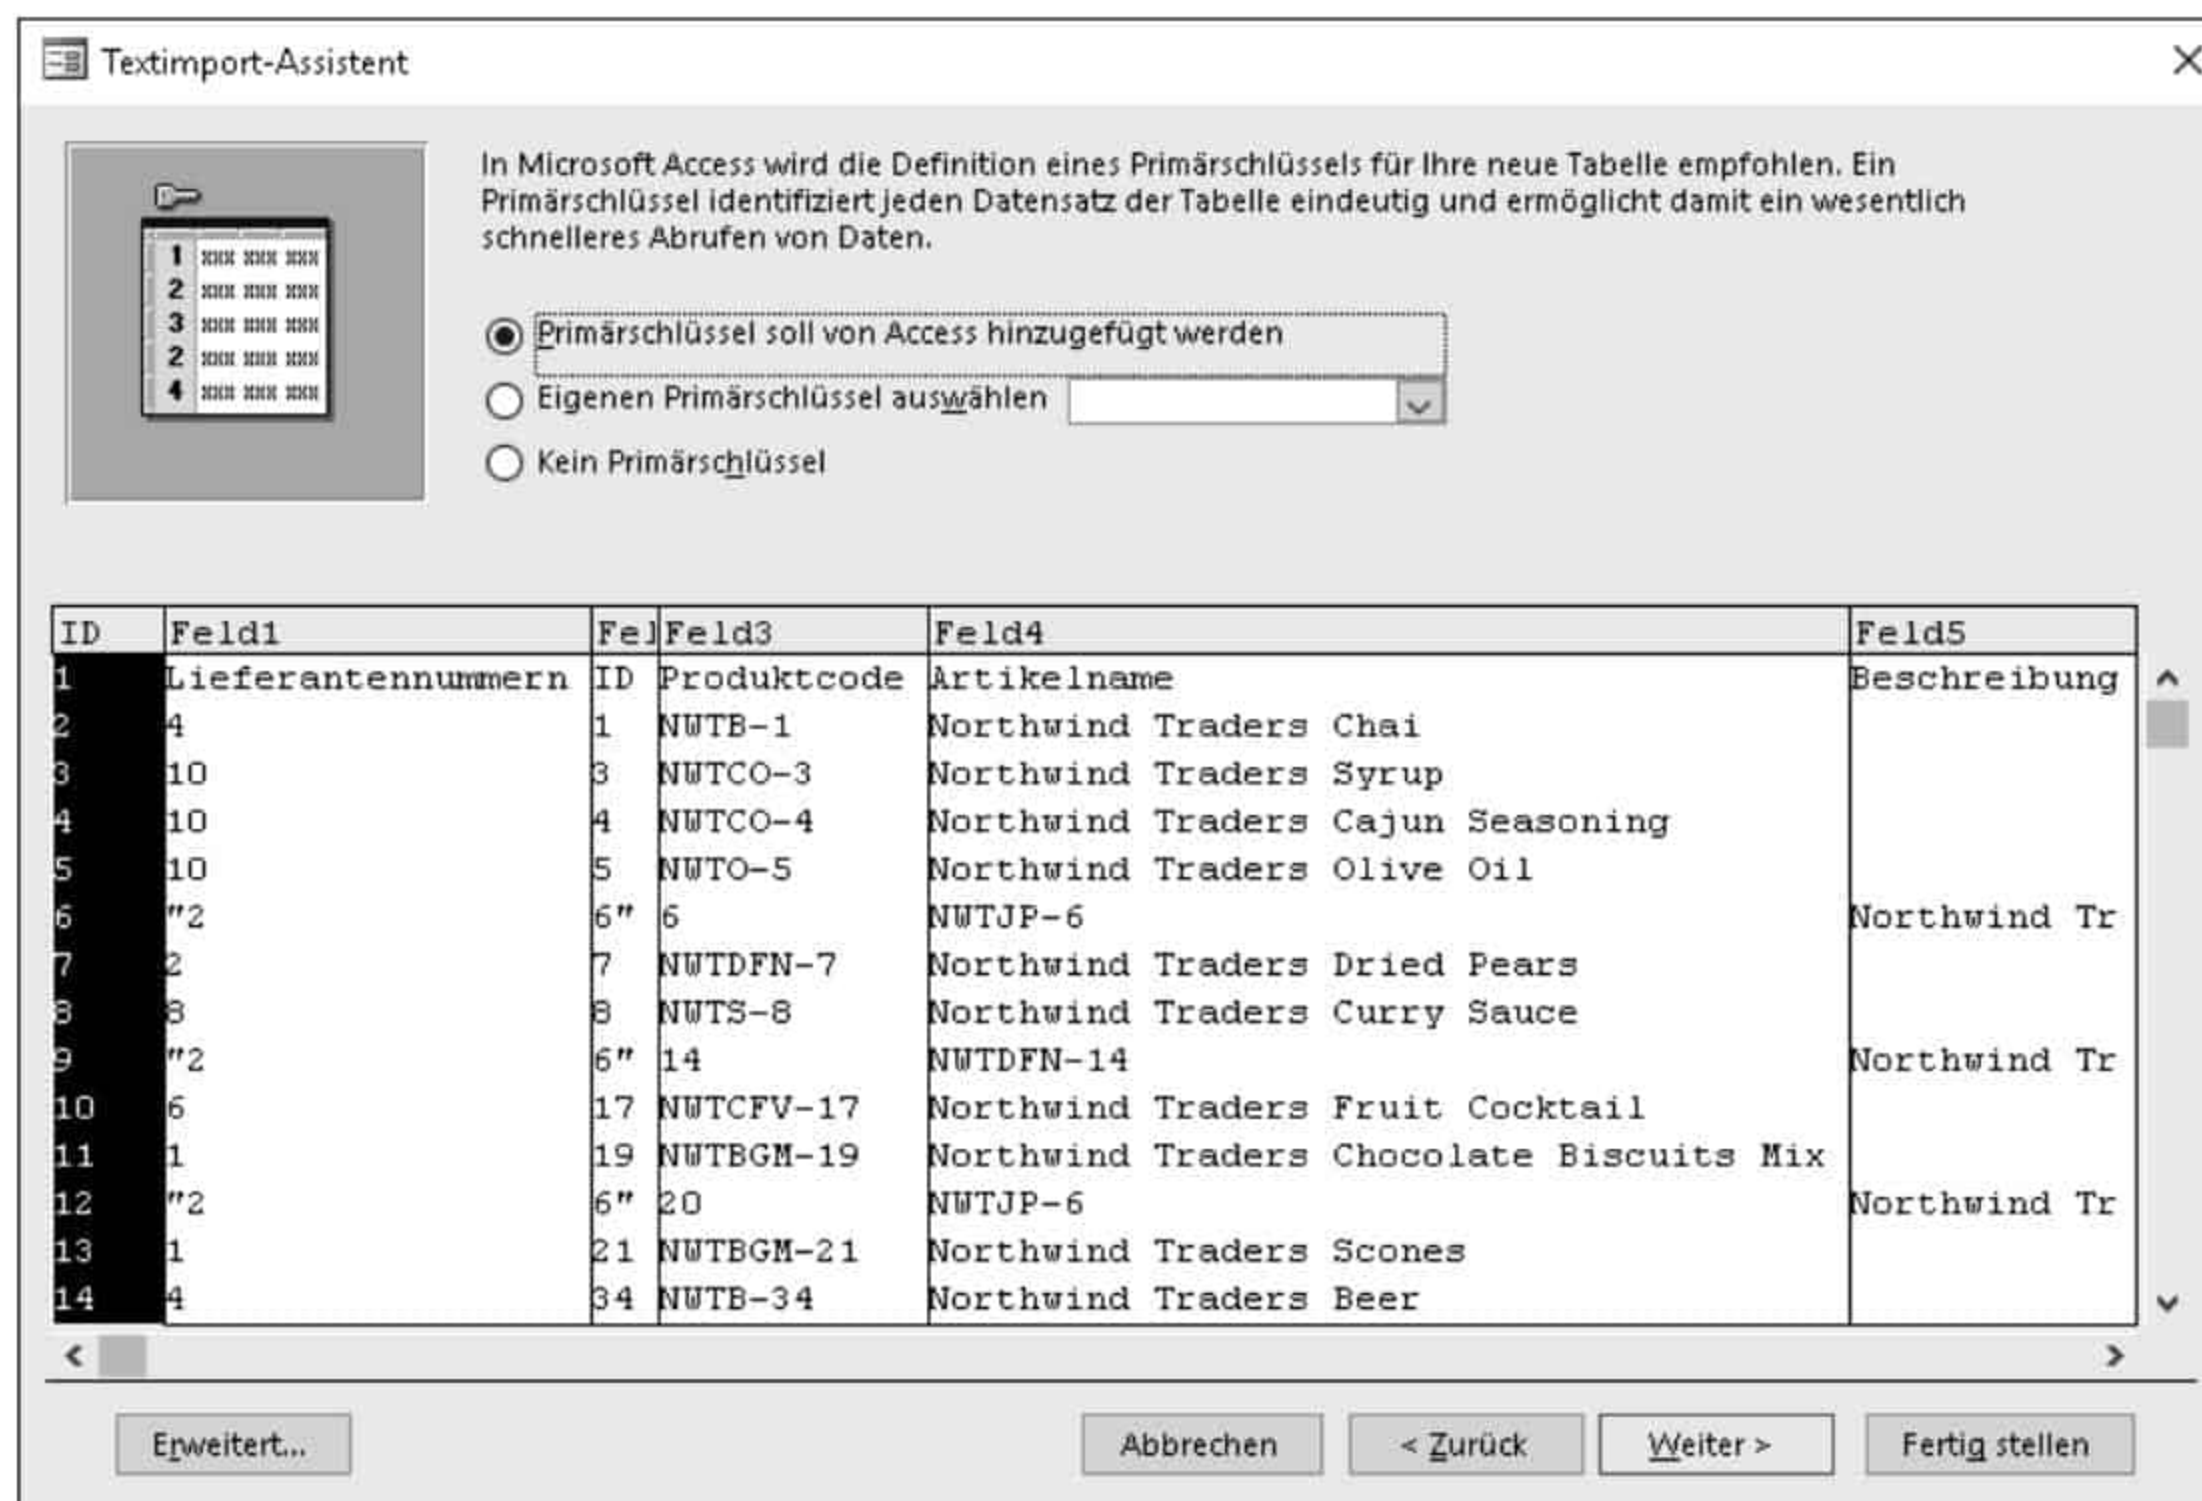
Textimport-Assistent

In Microsoft Access wird die Definition eines Primärschlüssels für Ihre neue Tabelle empfohlen. Ein Primärschlüssel identifiziert jeden Datensatz der Tabelle eindeutig und ermöglicht damit ein wesentlich schnelleres Abrufen von Daten.

1 xxx xxx xxx
2 xxx xxx xxx
3 xxx xxx xxx
2 xxx xxx xxx
4 xxx xxx xxx

Primärschlüssel soll von Access hinzugefügt werden
Eigenen Primärschlüssel auswählen
Kein Primärschlüssel

| ID | Feld1 | Fe] | Feld3 | Feld4 | Feld5 |
|---|---|---|---|---|---|
| 1 | Lieferantennummern | ID | Produktcode | Artikelname | Beschreibung |
| 2 | 4 | 1 | NWTB-1 | Northwind Traders Chai | |
| 3 | 10 | 3 | NWTCO-3 | Northwind Traders Syrup | |
| 4 | 10 | 4 | NWTCO-4 | Northwind Traders Cajun Seasoning | |
| 5 | 10 | 5 | NWTO-5 | Northwind Traders Olive Oil | |
| 6 | "2 | 6" | 6 | NWTJP-6 | Northwind Tr |
| 7 | 2 | 7 | NWTDFN-7 | Northwind Traders Dried Pears | |
| 8 | 8 | 8 | NWTS-8 | Northwind Traders Curry Sauce | |
| 9 | "2 | 6" | 14 | NWTDFN-14 | Northwind Tr |
| 10 | 6 | 17 | NWTCFV-17 | Northwind Traders Fruit Cocktail | |
| 11 | 1 | 19 | NWTBGM-19 | Northwind Traders Chocolate Biscuits Mix | |
| 12 | "2 | 6" | 20 | NWTJP-6 | Northwind Tr |
| 13 | 1 | 21 | NWTBGM-21 | Northwind Traders Scones | |
| 14 | 4 | 34 | NWTB-34 | Northwind Traders Beer | |

Erweitert... Abbrechen < Zurück Weiter > Fertig stellen